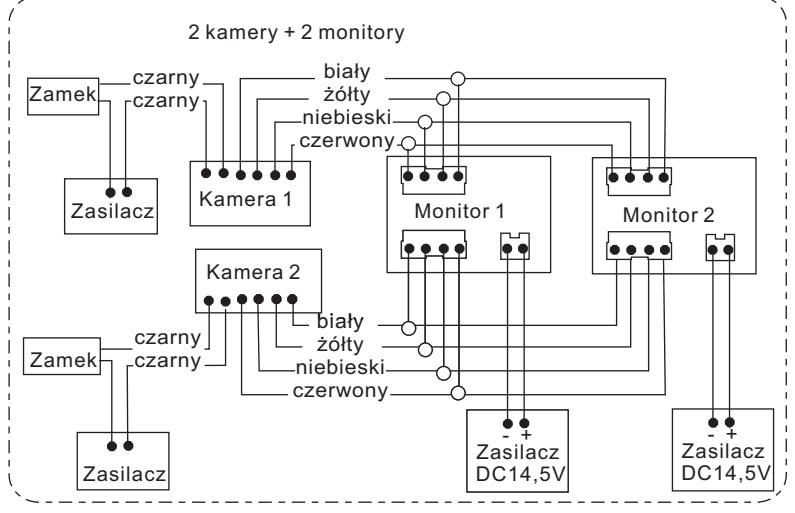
2 kamery + 2 monitory

Zamek
czarny
czarny
Zasilacz

biały
żółty
niebieski
czerwony

Kamera 1

Monitor 1

Monitor 2

Kamera 2

Zamek
czarny
czarny
Zasilacz

biały
żółty
niebieski
czerwony

- +
Zasilacz
DC14,5V

- +
Zasilacz
DC14,5V